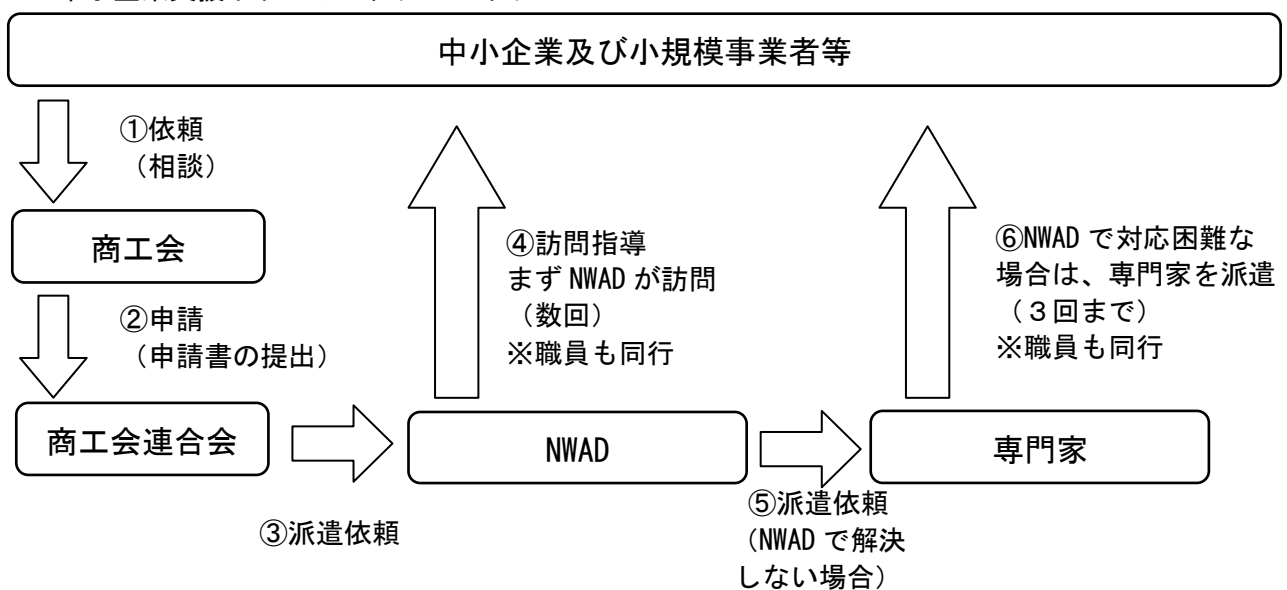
中小企業及び小規模事業者等

①依頼
（相談）

商工会

②申請
（申請書の提出）

商工会連合会

③派遣依頼

④訪問指導
まず NWAD が訪問
（数回）
※職員も同行

NWAD

⑤派遣依頼
（NWAD で解決しない場合）

⑥NWAD で対応困難な場合は、専門家を派遣
（３回まで）
※職員も同行

専門家